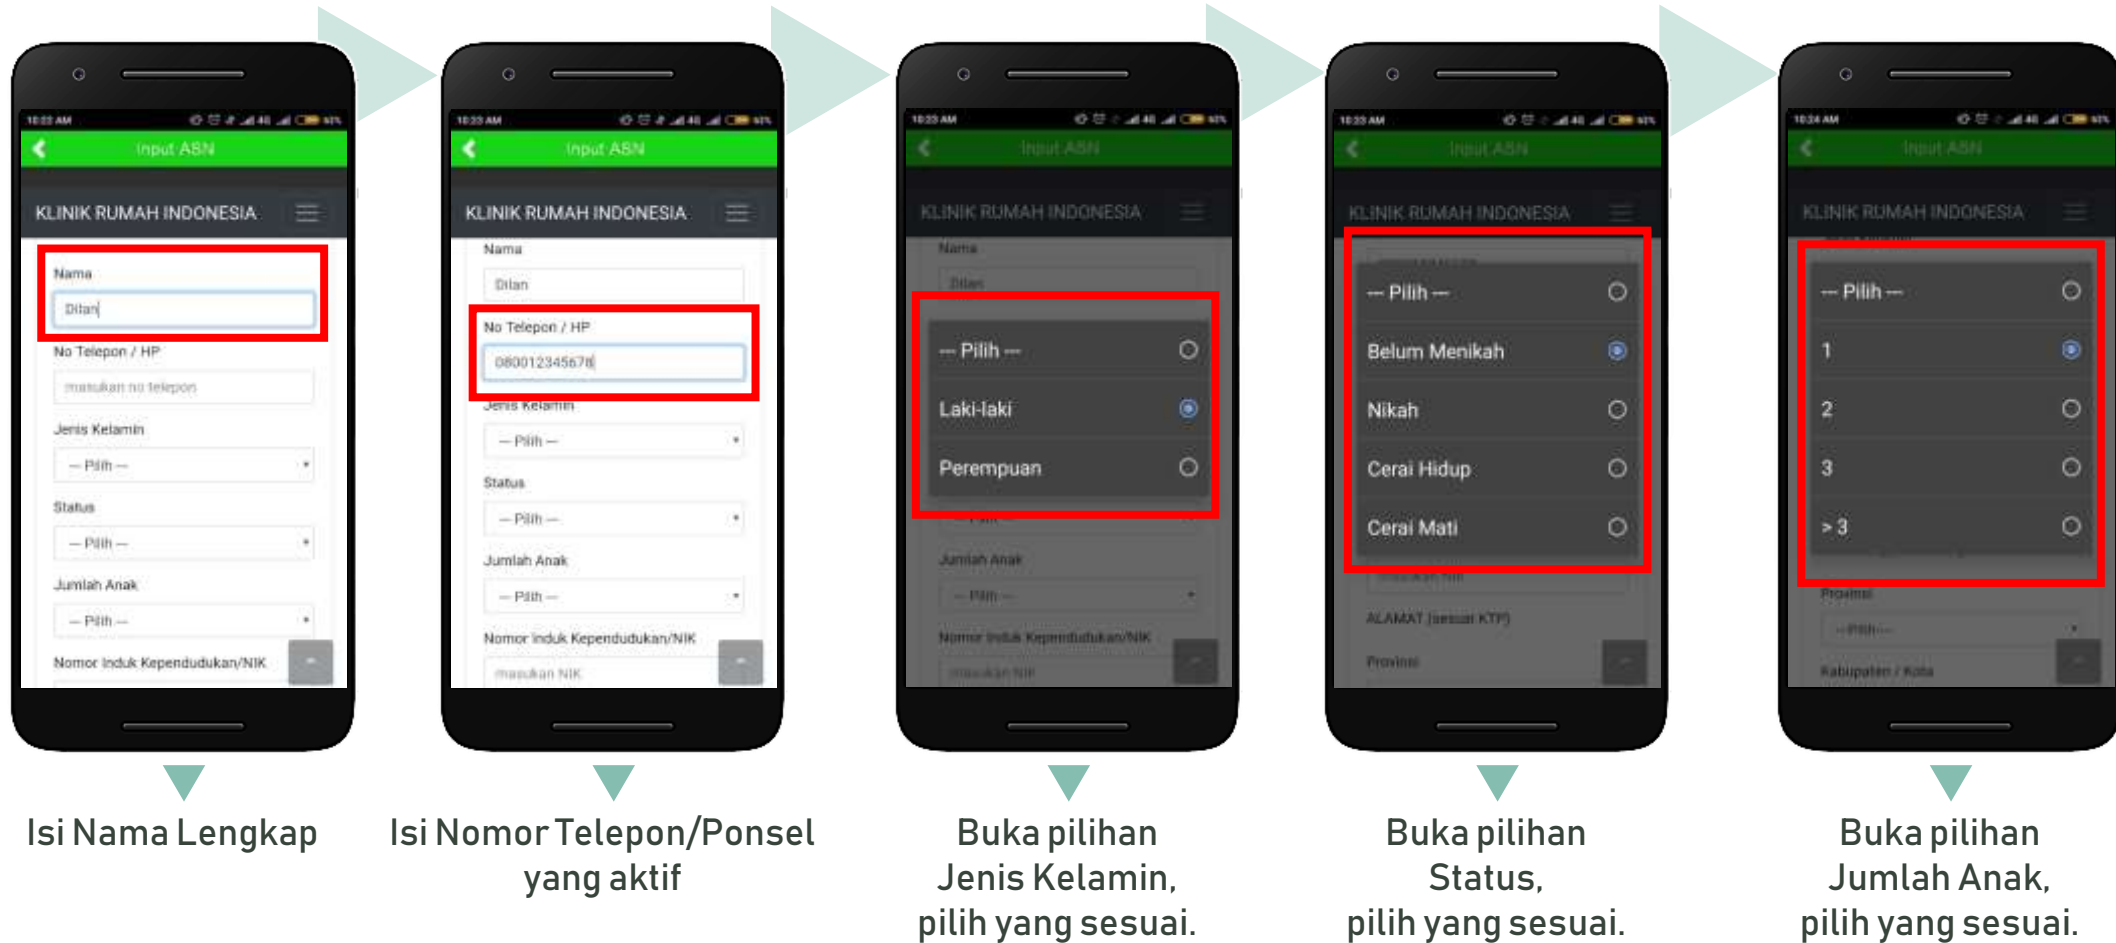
10:22 AM

Input ASN

KLINIK RUMAH INDONESIA

Nama

Dilan

No Telepon / HP

masukan no telepon

Jenis Kelamin

-- Pilih --

Status

-- Pilih --

Jumlah Anak

-- Pilih --

Nomor Induk Kependudukan/NIK

Isi Nama Lengkap

10:23 AM

Input ASN

KLINIK RUMAH INDONESIA

Nama

Dilan

No Telepon / HP

080012345678

Jenis Kelamin

-- Pilih --

Status

-- Pilih --

Jumlah Anak

-- Pilih --

Nomor Induk Kependudukan/NIK

masukan NIK

Isi Nomor Telepon/Ponsel yang aktif

10:23 AM

Input ASN

KLINIK RUMAH INDONESIA

Nama

Dilan

--- Pilih ---

Laki-laki

Perempuan

Jumlah Anak

-- Pilih --

Nomor Induk Kependudukan/NIK

masukan NIK

Buka pilihan Jenis Kelamin, pilih yang sesuai.

10:23 AM

Input ASN

KLINIK RUMAH INDONESIA

--- Pilih ---

Belum Menikah

Nikah

Cerai Hidup

Cerai Mati

ALAMAT (sesuai KTP)

Provinsi

Buka pilihan Status, pilih yang sesuai.

10:24 AM

Input ASN

KLINIK RUMAH INDONESIA

--- Pilih ---

1

2

3

> 3

Provinsi

-- Pilih --

Kabupaten / Kota

Buka pilihan Jumlah Anak, pilih yang sesuai.